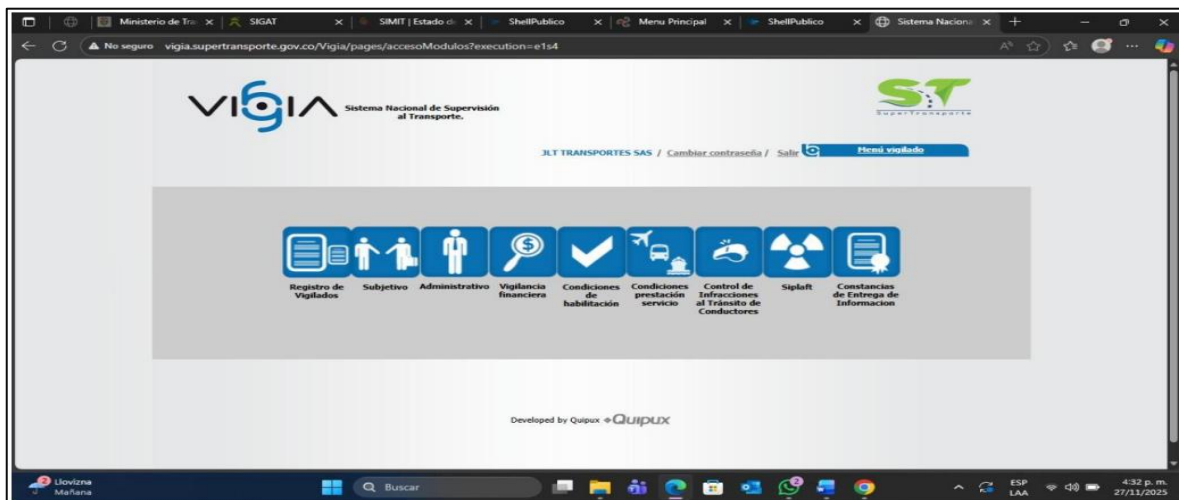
Ministerio de Tra | SIGAT | SIMIT | Estado de | ShellPublico | Menu Principal | ShellPublico | Sistema Naciona

No seguro vigia.supertransporte.gov.co/Vigia/pages/accesoModulos?execution=e1s4

VIGIA Sistema Nacional de Supervisión al Transporte.

ST SuperTransporte

JLT TRANSPORTES SAS / Cambiar contraseña / Salir

Menú vigilado

Registro de Vigilados

Subjetivo

Administrativo

Vigilancia financiera

Condiciones de habilitación

Condiciones prestación servicio

Control de Infracciones al Tránsito de Conductores

Siplaft

Constancias de Entrega de Informacion

Developed by Quipux QUIPUX

Llovizna Mañana

Buscar

ESP LAA

4:32 p. m. 27/11/2025